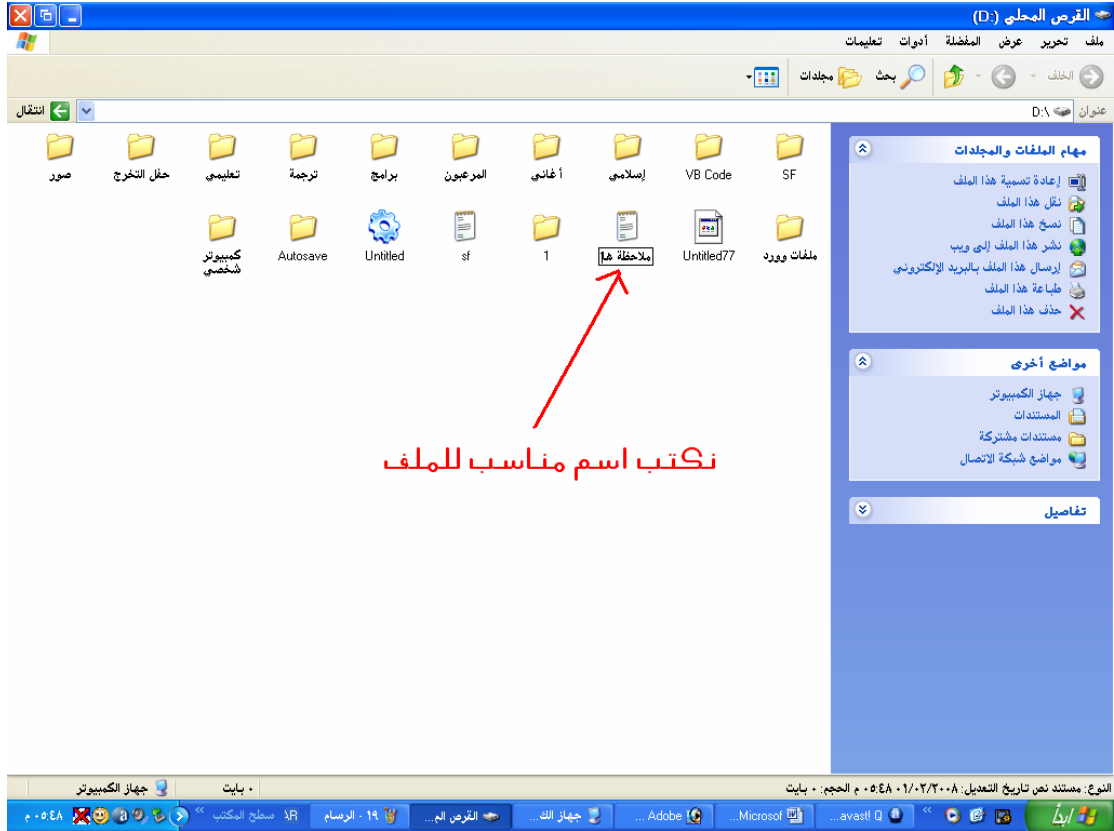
القرص المحلي (:D)

ملف تحرير عرض المفضلة أدوات تعليمات

الخلف بحث مجلدات

عنوان D:\ انتقال

مهام الملفات والمجلدات
إعادة تسمية هذا الملف
نقل هذا الملف
نسخ هذا الملف
نشر هذا الملف إلى ويب
إرسال هذا الملف بالبريد الإلكتروني
طباعة هذا الملف
حذف هذا الملف

مواضع أخرى
جهاز الكمبيوتر
المستندات
مستندات مشتركة
مواضع شبكة الاتصال

تفاصيل

SF
VB Code
إسلامي
أغاني
المرعبون
برامج
ترجمة
تعليمي
حفل التخرج
صور
ملفات وورد
Untitled77
ملاحظة ها
1
sf
Untitled
Autosave
كمبيوتر شخصي

نكتب اسم مناسب للملف

النوع: مستند نص تاريخ التعديل: ٠١/٠٣/٢٠٠٨ ٠٥:٤٨ م الحجم: ٠ بايت
٠ بايت
جهاز الكمبيوتر

ابدأ
avast! Q...
Microsof...
Adobe ...
جهاز الك...
القرص الم...
١٩ - الرسام
سطح المكتب
٠٥:٤٨ م